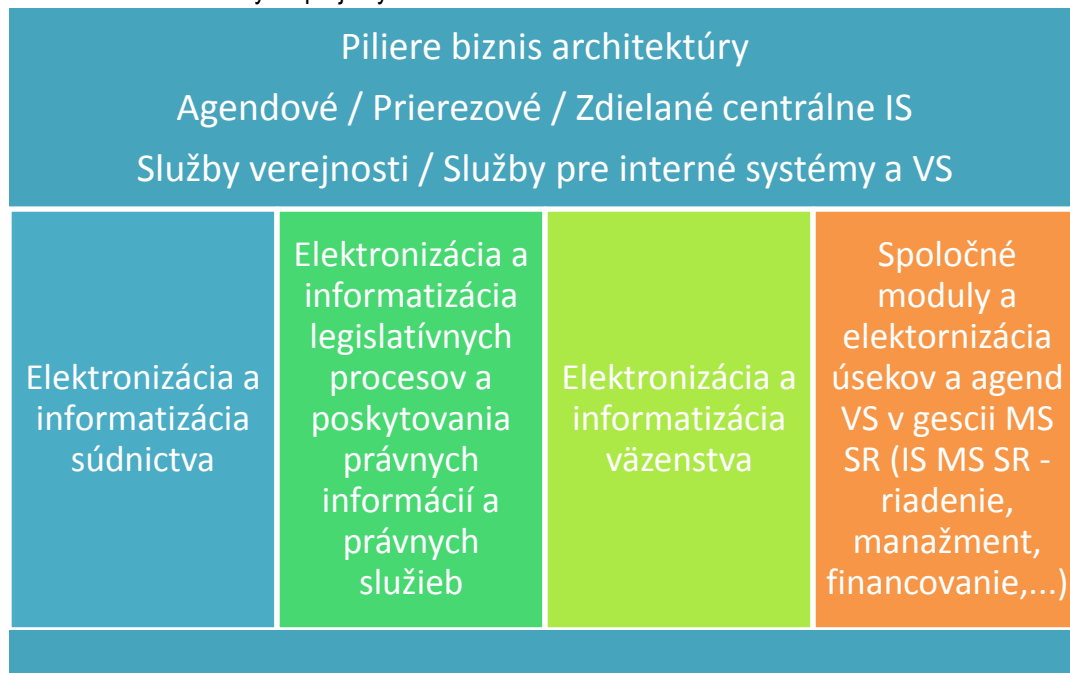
Piliere biznis architektúry
Agendové / Prierezové / Zdielané centrálne IS
Služby verejnosti / Služby pre interné systémy a VS

Elektronizácia a informatizácia súdnictva

Elektronizácia a informatizácia legislatívnych procesov a poskytovania právnych informácií a právnych služieb

Elektronizácia a informatizácia väzenstva

Spoločné moduly a elektornizácia úsekov a agend VS v gescii MS SR (IS MS SR - riadenie, manažment, financovanie,...)